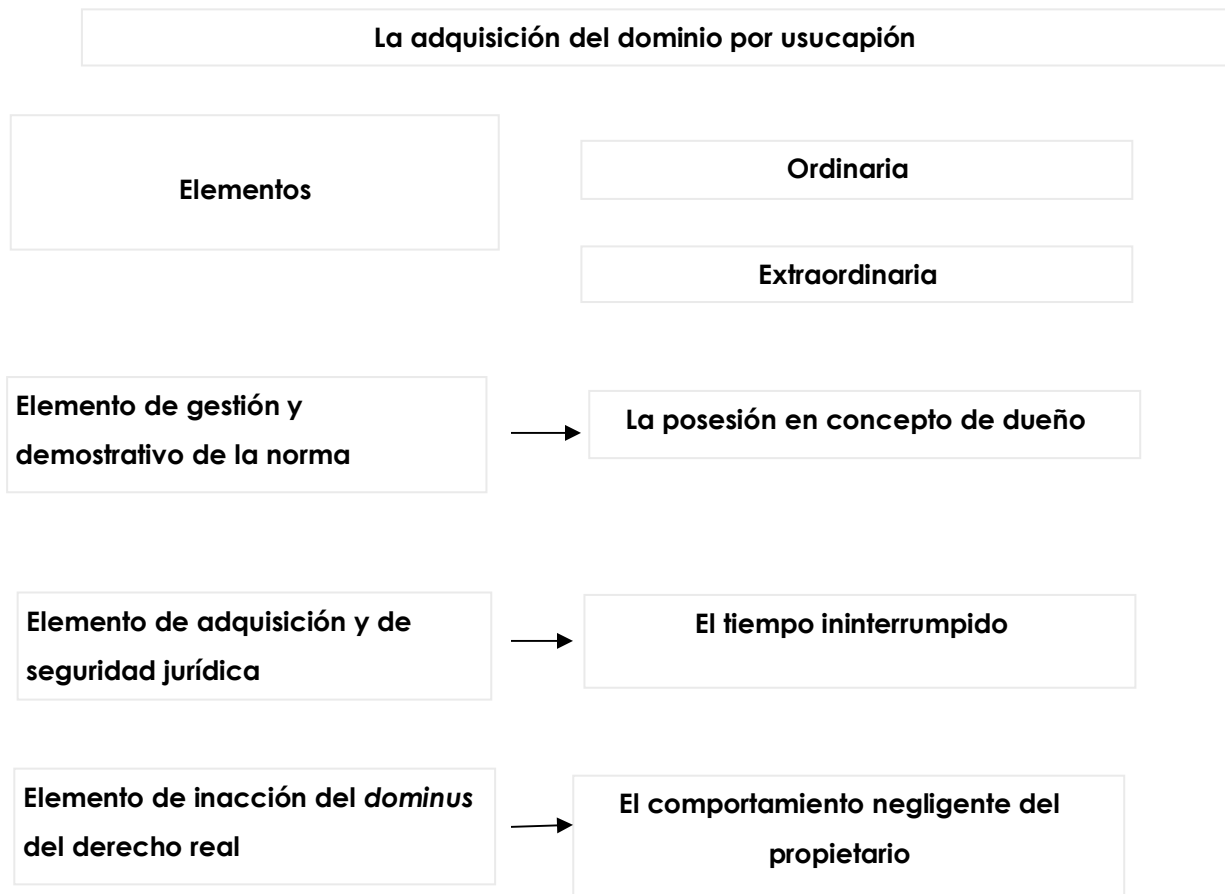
La adquisición del dominio por usucapión

Elementos

Ordinaria

Extraordinaria

Elemento de gestión y demostrativo de la norma

La posesión en concepto de dueño

Elemento de adquisición y de seguridad jurídica

El tiempo ininterrumpido

Elemento de inacción del *dominus* del derecho real

El comportamiento negligente del propietario